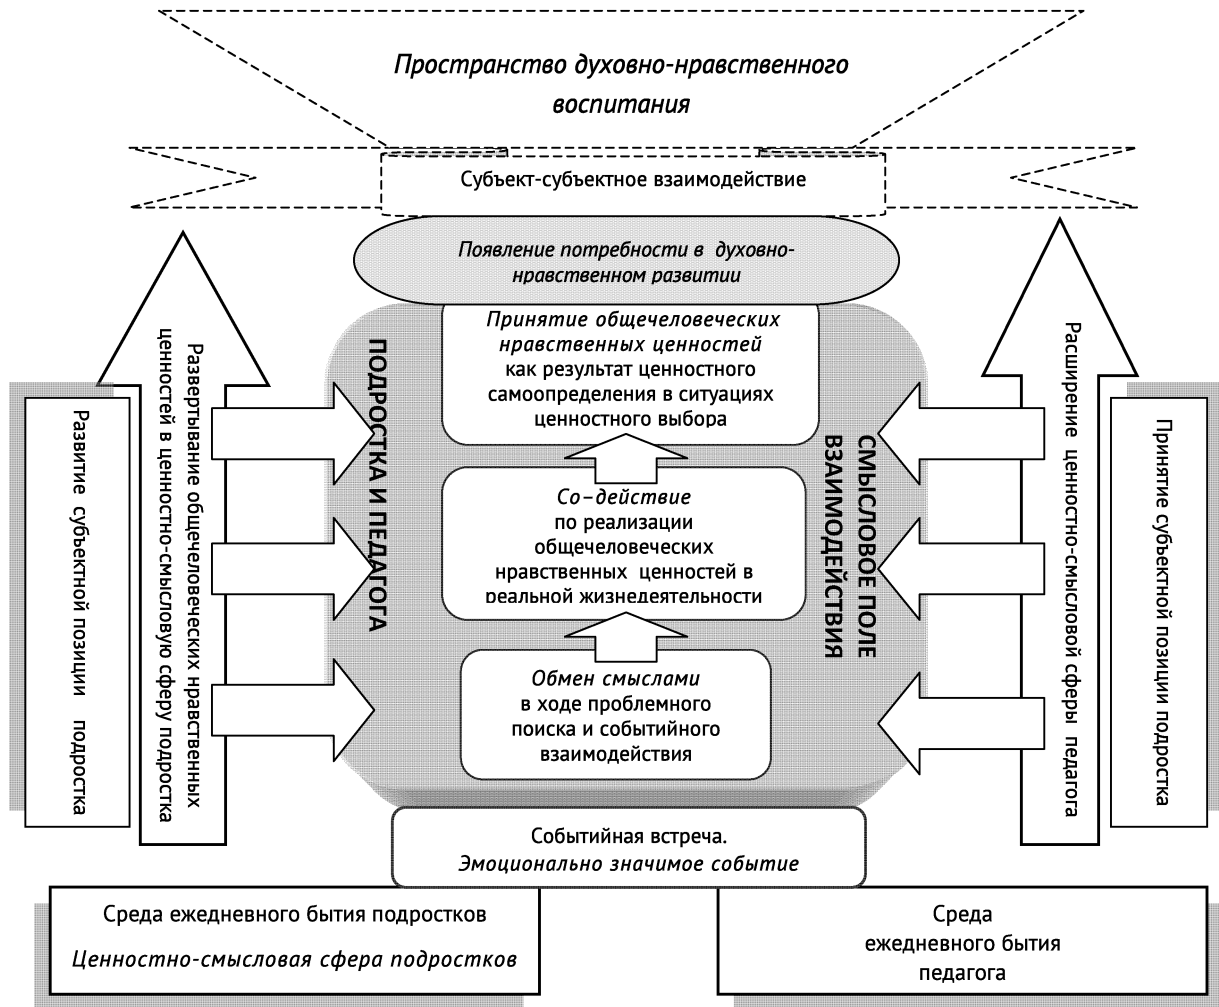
Пространство духовно-нравственного воспитания

Субъект-субъектное взаимодействие

Появление потребности в духовно-нравственном развитии

Развитие субъектной позиции подростка

Развертывание общечеловеческих нравственных ценностей в ценностно-смысловую сферу подростка

СМЫСЛОВОЕ ПОЛЕ ВЗАИМОДЕЙСТВИЯ ПОДРОСТКА И ПЕДАГОГА

Принятие общечеловеческих нравственных ценностей как результат ценностного самоопределения в ситуациях ценностного выбора

Со-действие по реализации общечеловеческих нравственных ценностей в реальной жизнедеятельности

Обмен смыслами в ходе проблемного поиска и событийного взаимодействия

Расширение ценностно-смысловой сферы педагога

Принятие субъектной позиции подростка

Событийная встреча. Эмоционально значимое событие

Среда ежедневного бытия подростков

Ценностно-смысловая сфера подростков

Среда ежедневного бытия педагога